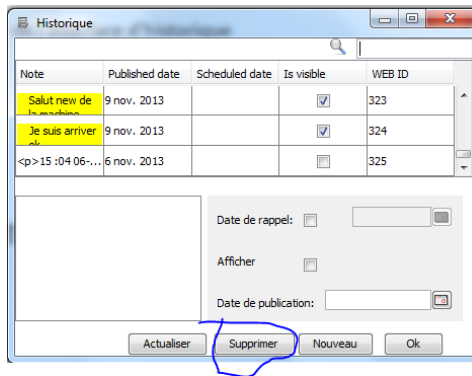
Historique

| Note | Published date | Scheduled date | Is visible | WEB ID |
|---|---|---|---|---|
| Salut new de la machine | 9 nov. 2013 | | ☑ | 323 |
| Je suis arriver ok | 9 nov. 2013 | | ☑ | 324 |
| <p>15 :04 06-... | 6 nov. 2013 | | ☐ | 325 |

Date de rappel:

Afficher

Date de publication:

Actualiser
Supprimer
Nouveau
Ok